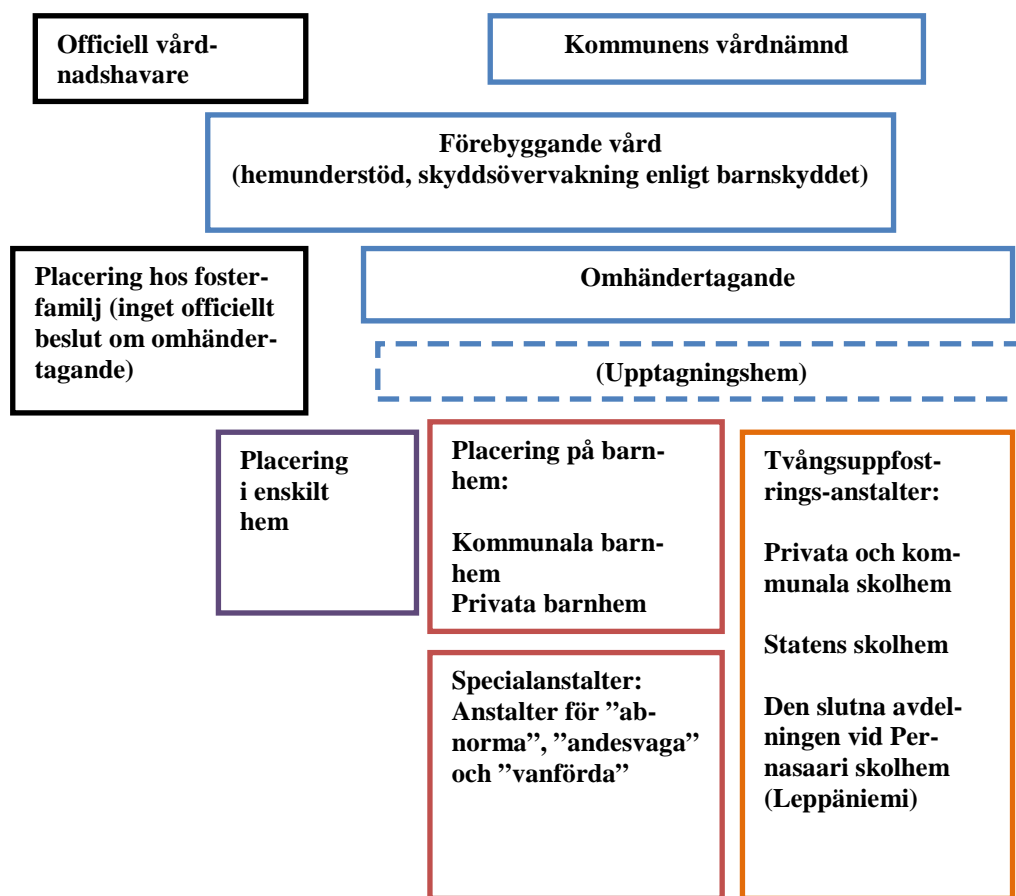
Officiell vårdnadshavare

Kommunens vårdnämnd

Förebyggande vård
(hemunderstöd, skyddsövervakning enligt barnskyddet)

Placering hos fosterfamilj (inget officiellt beslut om omhändertagande)

Omhändertagande

(Upptagningshem)

Placering i enskilt hem

Placering på barnhem:

Kommunala barnhem
Privata barnhem

Specialanstalter:
Anstalter för ”abnorma”, ”andesvaga” och ”vanförda”

Tvångsuppfostrings-anstalter:

Privata och kommunala skolhem

Statens skolhem

Den slutna avdelningen vid Pernasaari skolhem (Leppäniemi)